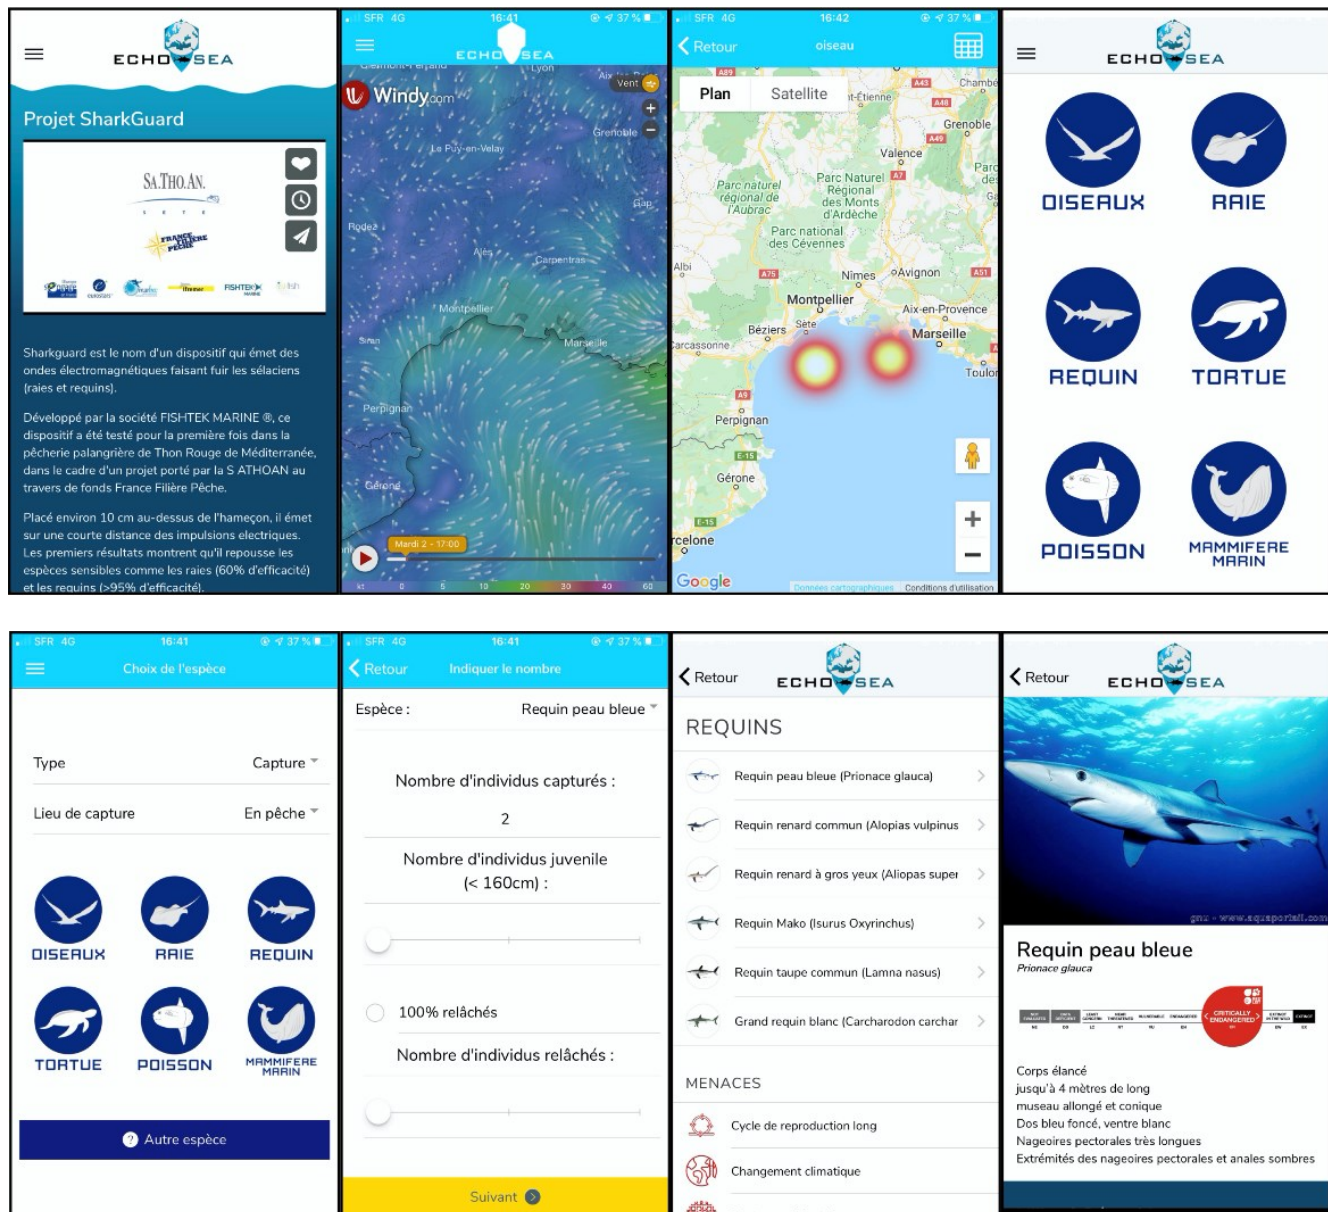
ECHO SEA

Projet SharkGuard

SA.THO.AN.

FRANCE FILIERE PECHE

FISHTEK MARINE

Sharkguard est le nom d'un dispositif qui émet des ondes électromagnétiques faisant fuir les sélaciens (raies et requins).

Développé par la société FISHTEK MARINE ®, ce dispositif a été testé pour la première fois dans la pêcherie palangrière de Thon Rouge de Méditerranée, dans le cadre d'un projet porté par la S ATHOAN au travers de fonds France Filière Pêche.

Placé environ 10 cm au-dessus de l'hameçon, il émet sur une courte distance des impulsions electriques. Les premiers résultats montrent qu'il repousse les espèces sensibles comme les raies (60% d'efficacité) et les requins (>95% d'efficacité).

SFR 4G 16:41 37 %

ECHO SEA

Windy.com

Vent

Lyon

Grenoble

Le Puy-en-Velay

Gap

Rodez

Alès

Carpentras

Montpellier

Marseille

Perpignan

Gérone

Mardi 2 - 17:00

kt 0 5 10 20 30 40 60

SFR 4G 16:42 37 %

Retour oiseau

Plan Satellite

Saint-Étienne

Chambé

Grenoble

Valence

Parc naturel régional de l'Aubrac

Parc Naturel Régional des Monts d'Ardèche

Parc national des Cévennes

Albi

Nîmes

Avignon

Montpellier

Aix-en-Provence

Béziers

Sete

Marseille

Carcassonne

Toulo

Perpignan

Gérone

rcelone

Google

Données cartographiques Conditions d'utilisation

ECHO SEA

OISEAUX

RAIE

REQUIN

TORTUE

POISSON

MAMMIFERE MARIN

SFR 4G 16:41 37 %

Choix de l'espèce

Type Capture

Lieu de capture En pêche

OISEAUX

RAIE

REQUIN

TORTUE

POISSON

MAMMIFERE MARIN

Autre espèce

SFR 4G 16:41 37 %

Retour Indiquer le nombre

Espèce : Requin peau bleue

Nombre d'individus capturés :

2

Nombre d'individus juvenile (< 160cm) :

100% relâchés

Nombre d'individus relâchés :

Suivant

Retour ECHO SEA

REQUINS

Requin peau bleue (Prionace glauca)

Requin renard commun (Alopias vulpinus

Requin renard à gros yeux (Aliopas super

Requin Mako (Isurus Oxyrinchus)

Requin taupe commun (Lamna nasus)

Grand requin blanc (Carcharodon carchar

MENACES

Cycle de reproduction long

Changement climatique

Retour ECHO SEA

gns - www.aquaportail.com

Requin peau bleue

Prionace glauca

CRITICALLY ENDANGERED

Corps élancé
jusqu'à 4 mètres de long
museau allongé et conique
Dos bleu foncé, ventre blanc
Nageoires pectorales très longues
Extrémités des nageoires pectorales et anales sombres